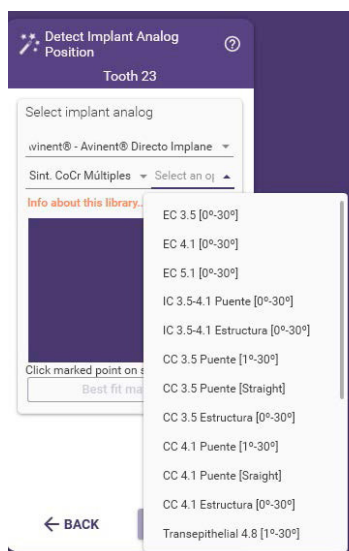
Detect Implant Analog Position

Tooth 23

Select implant analog

.vinent® - Avinent® Directo Implane

Sint. CoCr Múltiples

Select an op

Info about this library...

Click marked point on s

Best fit ma

← BACK

EC 3.5 [0º-30º]

EC 4.1 [0º-30º]

EC 5.1 [0º-30º]

IC 3.5-4.1 Puente [0º-30º]

IC 3.5-4.1 Estructura [0º-30º]

CC 3.5 Puente [1º-30º]

CC 3.5 Puente [Straight]

CC 3.5 Estructura [0º-30º]

CC 4.1 Puente [1º-30º]

CC 4.1 Puente [Sraight]

CC 4.1 Estructura [0º-30º]

Transepithelial 4.8 [1º-30º]